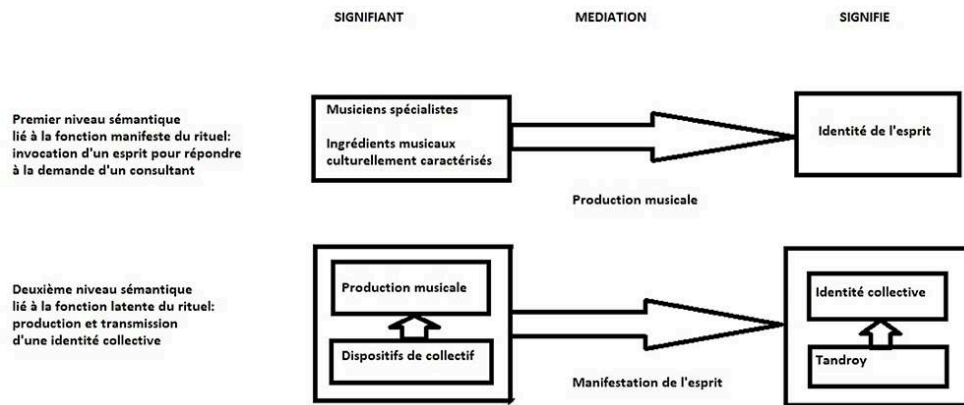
SIGNIFIANT

MEDIATION

SIGNIFIE

Premier niveau sémantique lié à la fonction manifeste du rituel: invocation d'un esprit pour répondre à la demande d'un consultant

Musiciens spécialistes

Ingrédients musicaux culturellement caractérisés

Identité de l'esprit

Production musicale

Deuxième niveau sémantique lié à la fonction latente du rituel: production et transmission d'une identité collective

Production musicale

Dispositifs de collectif

Identité collective

Tandroy

Manifestation de l'esprit